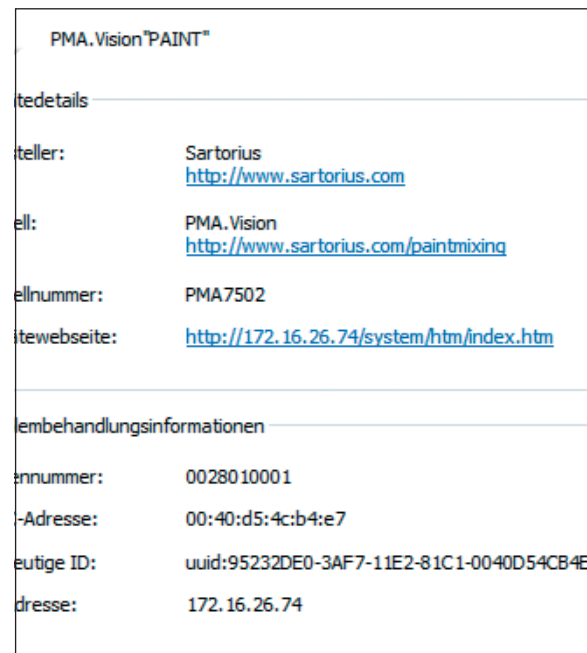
PMA.Vision"PAINT"

tedetails

teller: Sartorius
http://www.sartorius.com

ell: PMA.Vision
http://www.sartorius.com/paintmixing

ellnummer: PMA7502

itewebseite: http://172.16.26.74/system/htm/index.htm

lembehandlungsinformationen

ennummer: 0028010001

-Adresse: 00:40:d5:4c:b4:e7

eutige ID: uuid:95232DE0-3AF7-11E2-81C1-0040D54CB4E

dresse: 172.16.26.74